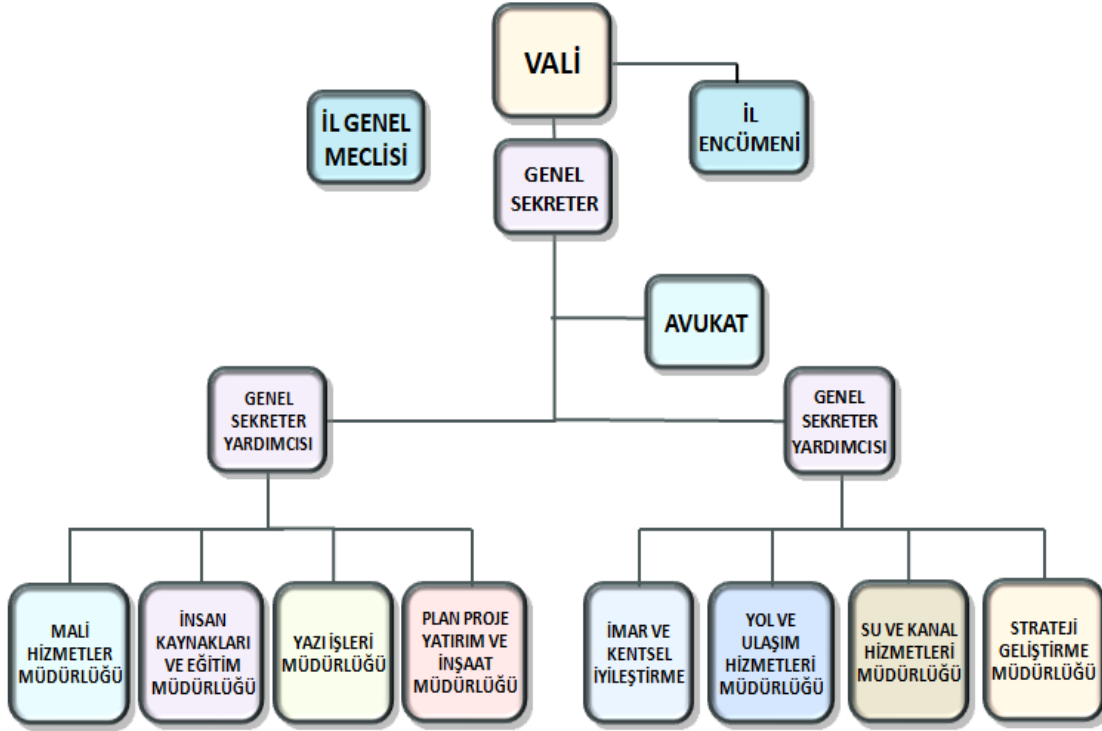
VALİ

İL GENEL MECLİSİ

İL ENCÜMENİ

GENEL SEKRETER

AVUKAT

GENEL SEKRETER YARDIMCISI

GENEL SEKRETER YARDIMCISI

MALİ HİZMETLER MÜDÜRLÜĞÜ

İNSAN KAYNAKLARI VE EĞİTİM MÜDÜRLÜĞÜ

YAZI İŞLERİ MÜDÜRLÜĞÜ

PLAN PROJE YATIRIM VE İNŞAAT MÜDÜRLÜĞÜ

İMAR VE KENTSEL İYİLEŞTİRME

YOL VE ULAŞIM HİZMETLERİ MÜDÜRLÜĞÜ

SU VE KANAL HİZMETLERİ MÜDÜRLÜĞÜ

STRATEJİ GELİŞTİRME MÜDÜRLÜĞÜ